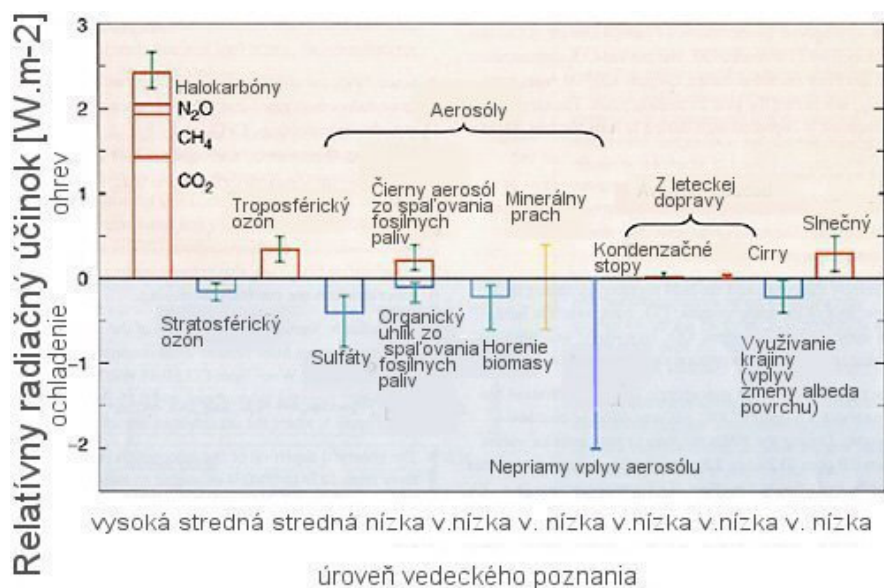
Relatívny radiačný účinok [W.m-2]

ohrev

ochladenie

3
2
1
0
-1
-2

Halokarbóny
$N_2O$
$CH_4$
$CO_2$

Aerosóly

Troposférický ozón

Čierny aerosól zo spaľovania fosílnych palív

Minerálny prach

Z leteckej dopravy

Kondenzačné stopy

Cirry

Slnečný

Stratosférický ozón

Sulfáty

Organický uhlík zo spaľovania fosílnych palív

Horenie biomasy

Využívanie krajiny (vplyv zmeny albeda povrchu)

Nepriamy vplyv aerosólu

vysoká stredná stredná nízka v.nízka v. nízka v.nízka v.nízka v. nízka

úroveň vedeckého poznania